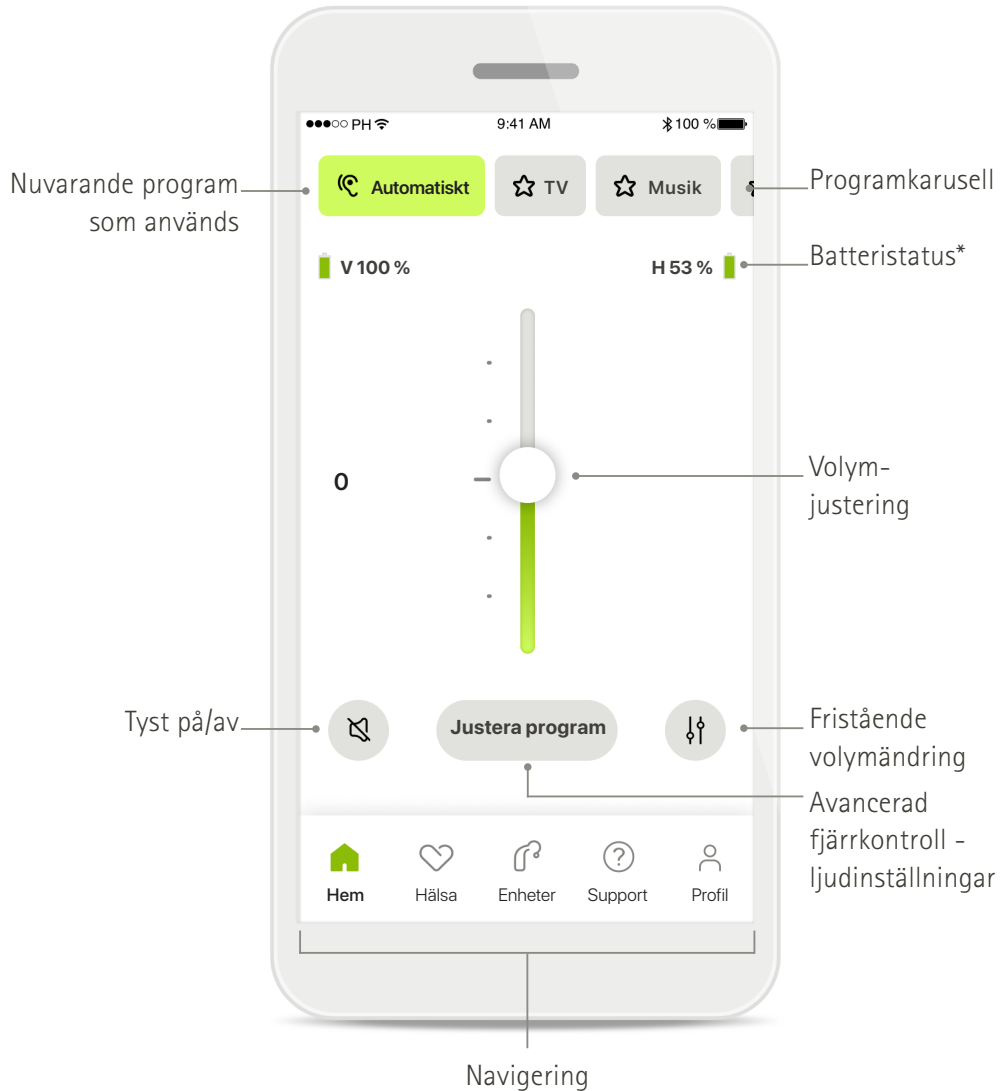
Nuvarande program som används

●●●○○ PH 9:41 AM 100 %

Automatiskt TV Musik

Programkarusell

V 100 % H 53 %

Batteristatus*

0

Volymjustering

Tyst på/av

Justera program

Fristående volymändring

Avancerad fjärrkontroll - ljudinställningar

Hem Hälsa Enheter Support Profil

Navigering